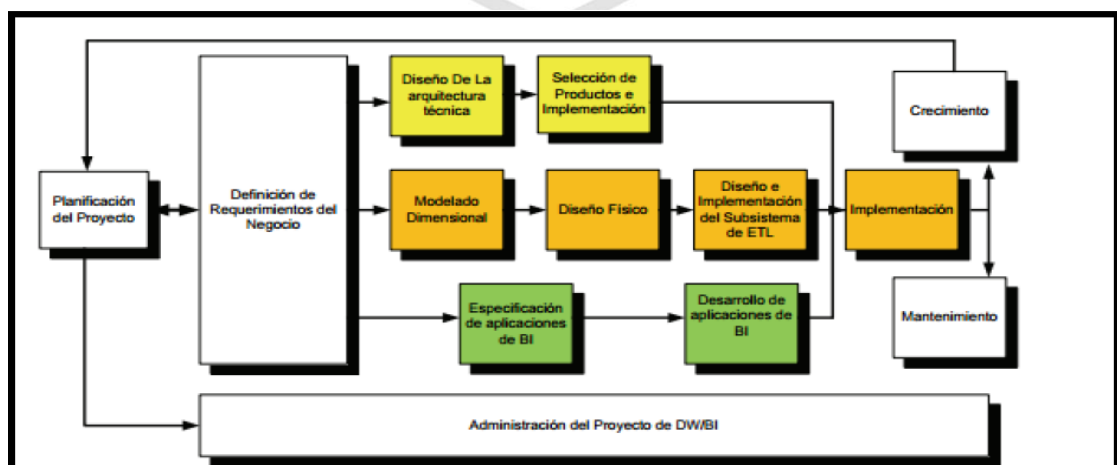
Planificación del Proyecto

Definición de Requerimientos del Negocio

Diseño De La arquitectura técnica

Selección de Productos e Implementación

Crecimiento

Modelado Dimensional

Diseño Físico

Diseño e Implementación del Subsistema de ETL

Implementación

Especificación de aplicaciones de BI

Desarrollo de aplicaciones de BI

Mantenimiento

Administración del Proyecto de DW/BI